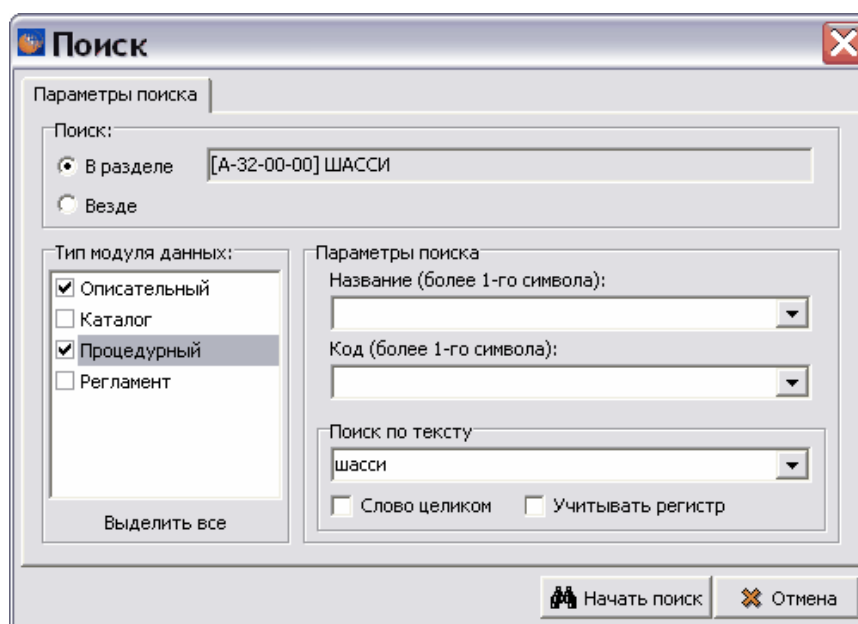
Поиск

Параметры поиска

Поиск:
В разделе [А-32-00-00] ШАССИ
Везде

Тип модуля данных:
Описательный
Каталог
Процедурный
Регламент

Выделить все

Параметры поиска
Название (более 1-го символа):
Код (более 1-го символа):

Поиск по тексту
шасси
Слово целиком
Учитывать регистр

Начать поиск
Отмена